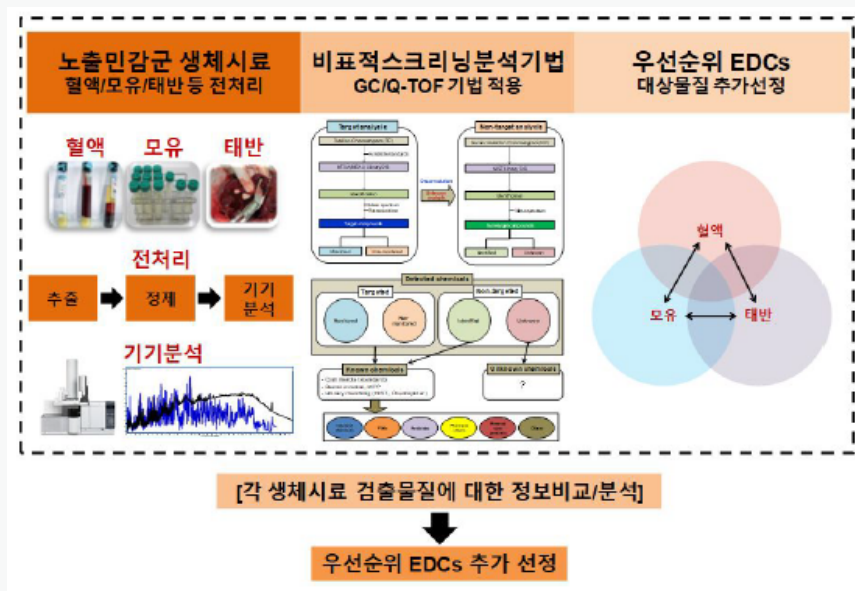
노출민감군 생체시료
혈액/모유/태반 등 전처리

비표적스크리닝분석기법
GC/Q-TOF 기법 적용

우선순위 EDCs
대상물질 추가선정

혈액 모유 태반

전처리

추출 정제 기기분석

기기분석

Target analysis

Non-target analysis

Detected chemicals

Targeted

Non-targeted

Known chemicals

Unknown chemicals

?

혈액

모유

태반

[각 생체시료 검출물질에 대한 정보비교/분석]

우선순위 EDCs 추가 선정